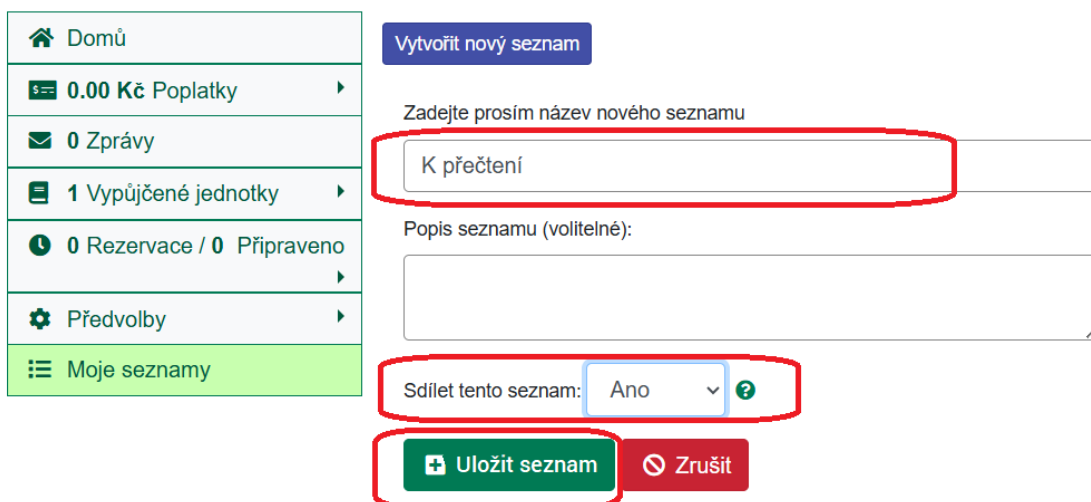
Domů

0.00 Kč Poplatky

0 Zprávy

1 Vypůjčené jednotky

0 Rezervace / 0 Připraveno

Předvolby

Moje seznamy

Vytvořit nový seznam

Zadejte prosím název nového seznamu

K přečtení

Popis seznamu (volitelné):

Sdílet tento seznam: Ano

Uložit seznam

Zrušit